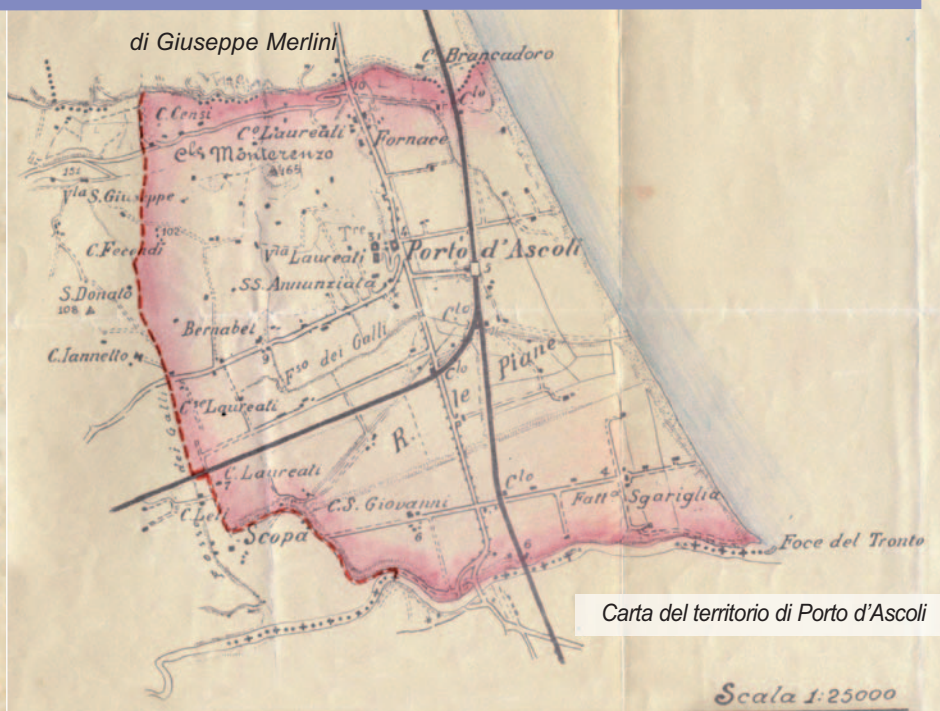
di Giuseppe Merlini

C. Brancadoro
C. Censi
Cº Laureati
Fornace
Cle Monterenzo
165
151
Vla S. Giuseppe
102
C. Fecendi
Tre
31
Vla Laureati
Porto d'Ascoli
S. Donato
108
SS. Annunziata
Cle
Bernabei
Fso dei Galli
C. Iannetto
Cle
le
Piane
Cre Laureati
R.
dei Galli
C. Laureati
Cle
4
Fatt.a Sgariglia
C.S. Giovanni
C. Lei
Scopa
6
6
Foce del Tronto

Carta del territorio di Porto d'Ascoli

Scala 1:25000